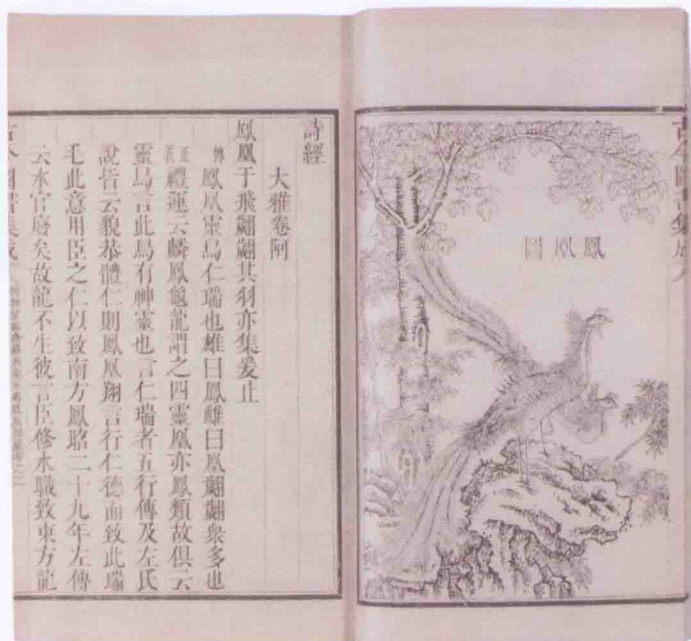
鳳凰圖

詩經

大雅卷阿

鳳凰于飛翽翽其羽亦集爰止

傳 鳳凰靈鳥仁瑞也雄曰鳳雌曰凰翽翽衆多也

正義 禮運云麟鳳龜龍謂之四靈鳳亦鳥類故俱云靈鳥言此鳥有神靈也言仁瑞者五行傳及左氏說皆云貌恭體仁則鳳凰翔言行仁德而致此瑞毛此意用臣之仁以致南方鳳昭二十九年左傳云木官廢矣故龍不生彼言臣修木職致東方龍

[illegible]